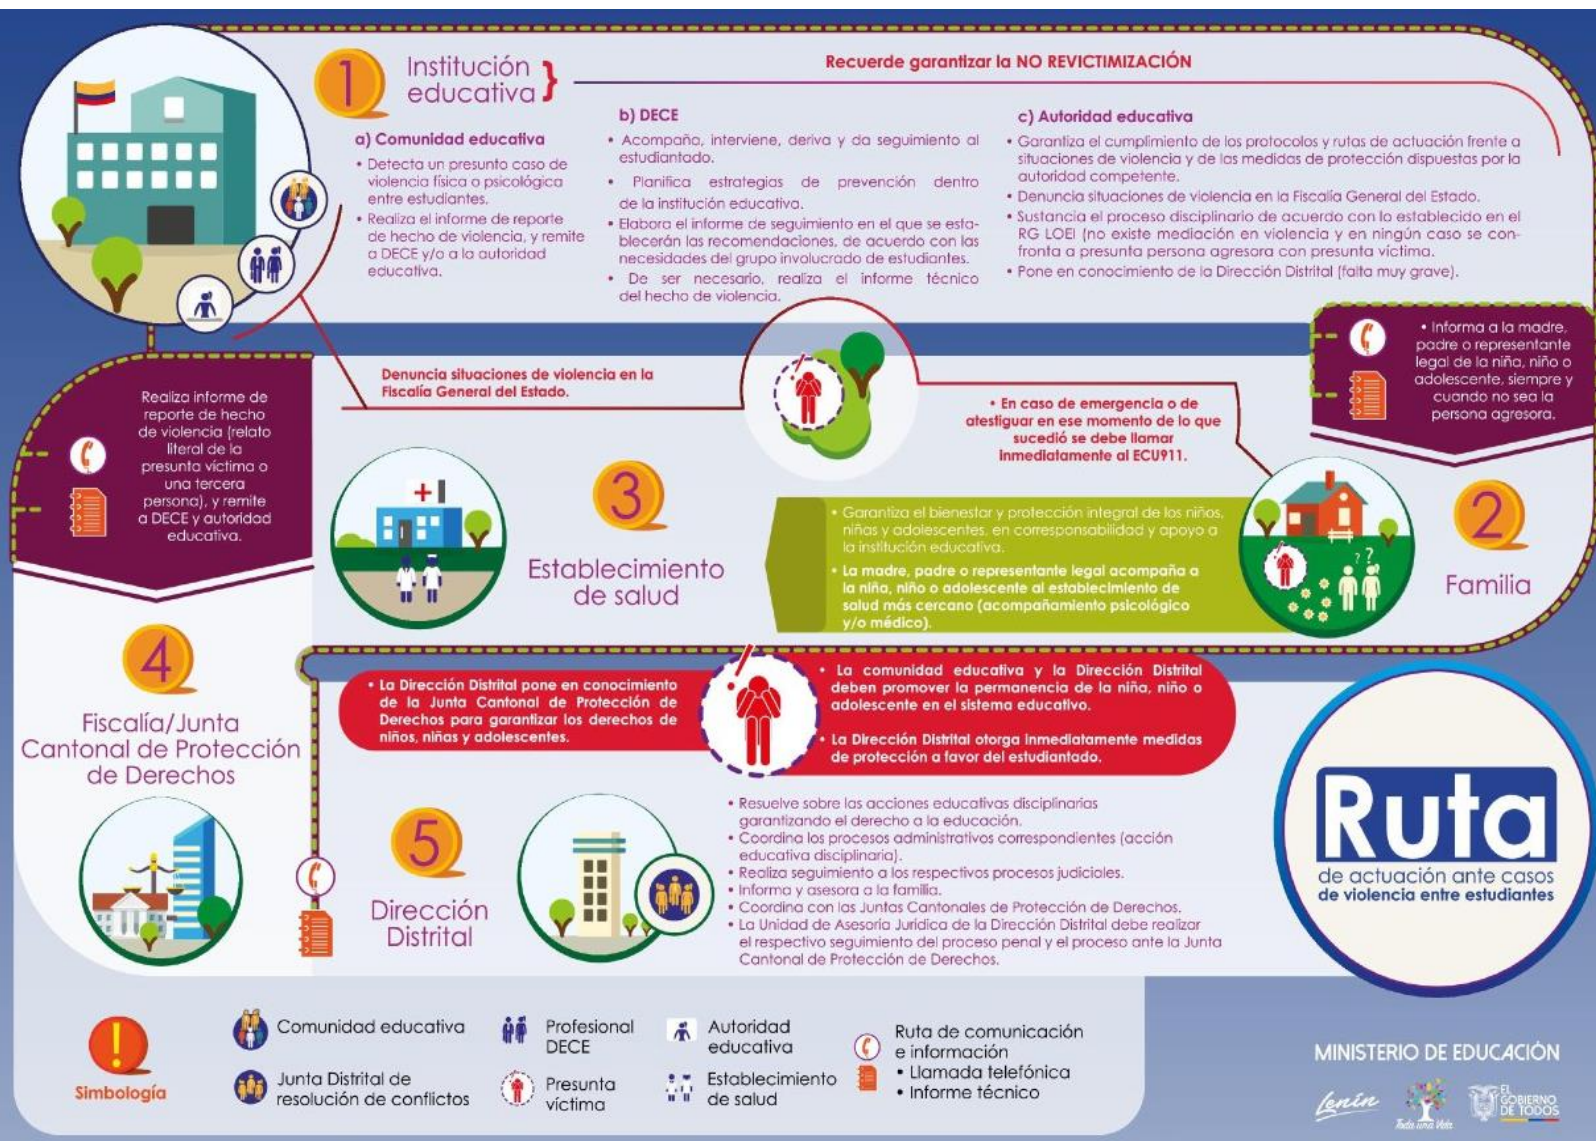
1 Institución educativa

Recuerde garantizar la NO REVICTIMIZACIÓN

a) Comunidad educativa
• Detecta un presunto caso de violencia física o psicológica entre estudiantes.
• Realiza el informe de reporte de hecho de violencia, y remite a DECE y/o a la autoridad educativa.

b) DECE
• Acompaña, interviene, deriva y da seguimiento al estudiantado.
• Planifica estrategias de prevención dentro de la institución educativa.
• Elabora el informe de seguimiento en el que se establecerán las recomendaciones, de acuerdo con las necesidades del grupo involucrado de estudiantes.
• De ser necesario, realiza el informe técnico del hecho de violencia.

c) Autoridad educativa
• Garantiza el cumplimiento de los protocolos y rutas de actuación frente a situaciones de violencia y de las medidas de protección dispuestas por la autoridad competente.
• Denuncia situaciones de violencia en la Fiscalía General del Estado.
• Sustancia el proceso disciplinario de acuerdo con lo establecido en el RG LOEI (no existe mediación en violencia y en ningún caso se confronta a presunta persona agresora con presunta víctima.
• Pone en conocimiento de la Dirección Distrital (falta muy grave).

• Informa a la madre, padre o representante legal de la niña, niño o adolescente, siempre y cuando no sea la persona agresora.

Realiza informe de reporte de hecho de violencia (relato literal de la presunta víctima o una tercera persona), y remite a DECE y autoridad educativa.

Denuncia situaciones de violencia en la Fiscalía General del Estado.

• En caso de emergencia o de atestiguar en ese momento de lo que sucedió se debe llamar inmediatamente al ECU911.

3 Establecimiento de salud

• Garantiza el bienestar y protección integral de los niños, niñas y adolescentes, en corresponsabilidad y apoyo a la institución educativa.
• La madre, padre o representante legal acompaña a la niña, niño o adolescente al establecimiento de salud más cercano (acompañamiento psicológico y/o médico).

2 Familia

4 Fiscalía/Junta Cantonal de Protección de Derechos

• La Dirección Distrital pone en conocimiento de la Junta Cantonal de Protección de Derechos para garantizar los derechos de niños, niñas y adolescentes.

• La comunidad educativa y la Dirección Distrital deben promover la permanencia de la niña, niño o adolescente en el sistema educativo.
• La Dirección Distrital otorga inmediatamente medidas de protección a favor del estudiantado.

5 Dirección Distrital

• Resuelve sobre las acciones educativas disciplinarias garantizando el derecho a la educación.
• Coordina los procesos administrativos correspondientes (acción educativa disciplinaria).
• Realiza seguimiento a los respectivos procesos judiciales.
• Informa y asesora a la familia.
• Coordina con las Juntas Cantonales de Protección de Derechos.
• La Unidad de Asesoría Jurídica de la Dirección Distrital debe realizar el respectivo seguimiento del proceso penal y el proceso ante la Junta Cantonal de Protección de Derechos.

Ruta de actuación ante casos de violencia entre estudiantes

Simbología
Comunidad educativa
Junta Distrital de resolución de conflictos
Profesional DECE
Presunta víctima
Autoridad educativa
Establecimiento de salud
Ruta de comunicación e información
• Llamada telefónica
• Informe técnico

MINISTERIO DE EDUCACIÓN
Lenín
Toda una Vida
EL GOBIERNO DE TODOS